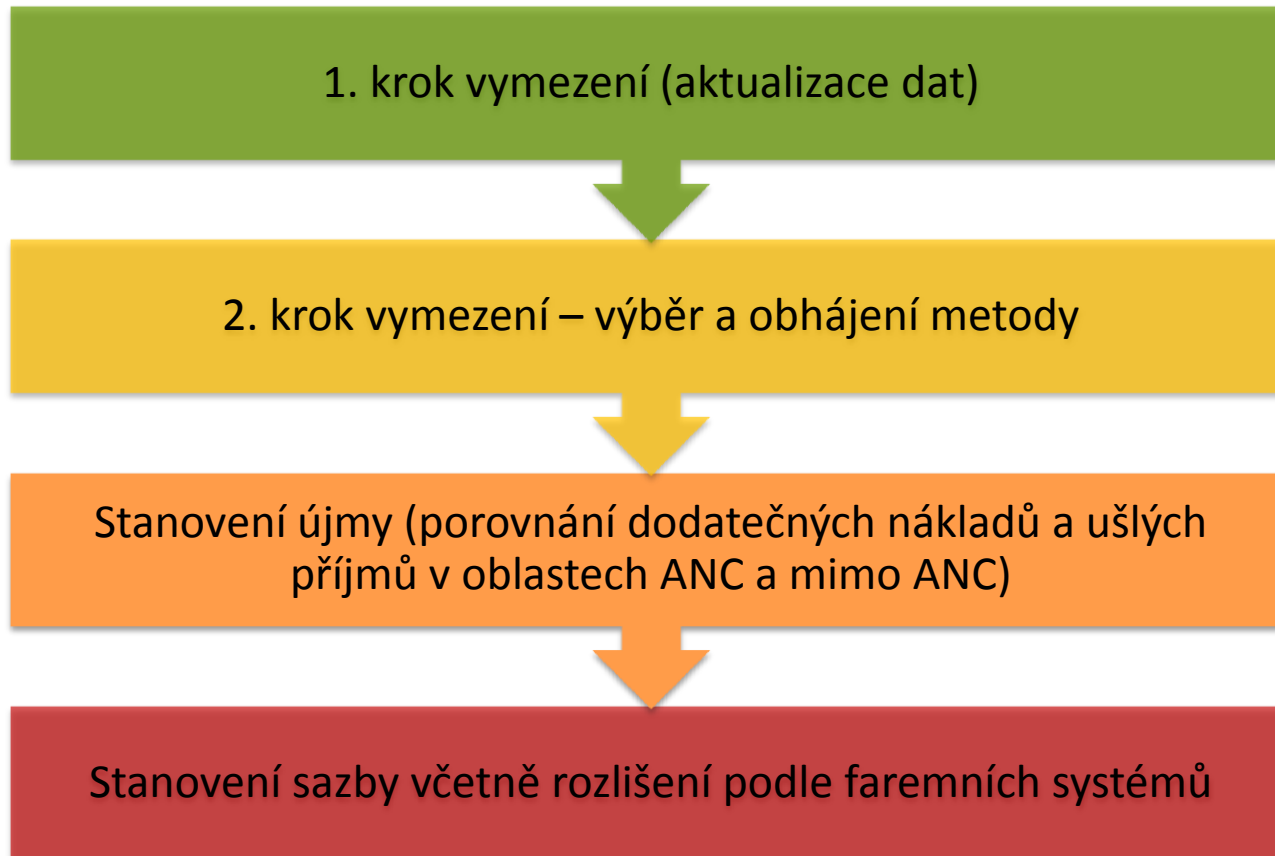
1. krok vymezení (aktualizace dat)

2. krok vymezení – výběr a obhájení metody

Stanovení újmy (porovnání dodatečných nákladů a ušlých příjmů v oblastech ANC a mimo ANC)

Stanovení sazby včetně rozlišení podle faremních systémů